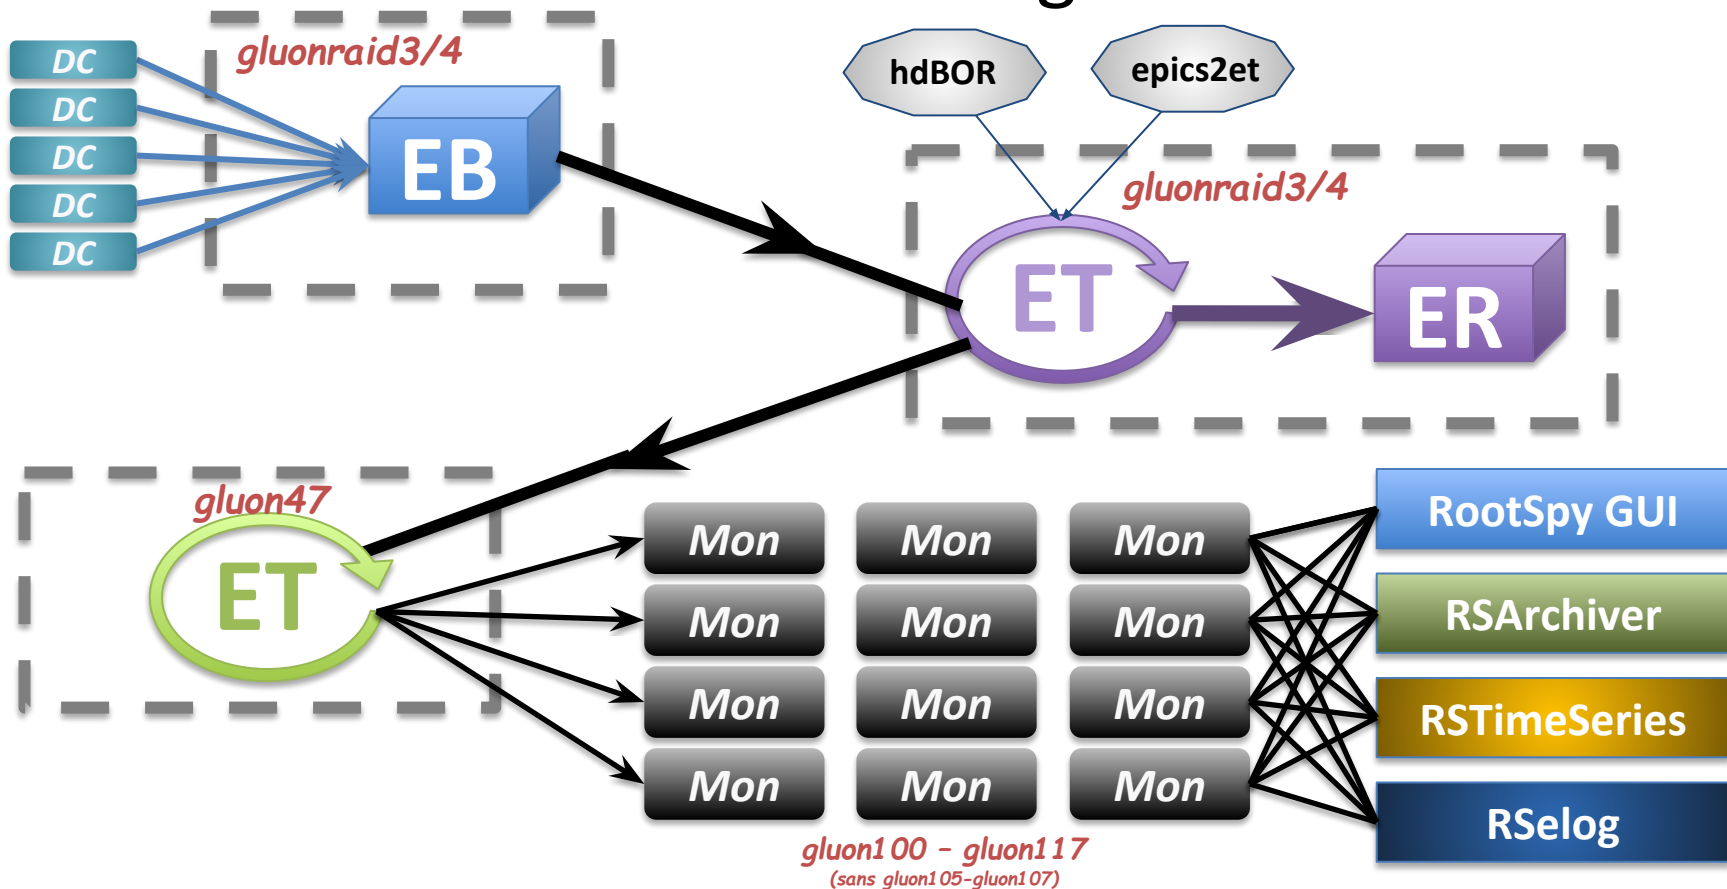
DC
DC
DC
DC
DC
gluonraid3/4
EB
hdBOR
epics2et
gluonraid3/4
ET
ER
gluon47
ET
Mon
Mon
Mon
Mon
Mon
Mon
Mon
Mon
Mon
Mon
Mon
Mon
RootSpy GUI
RSArchiver
RSTimeSeries
RSelog
gluon100 – gluon117
(sans gluon105-gluon107)